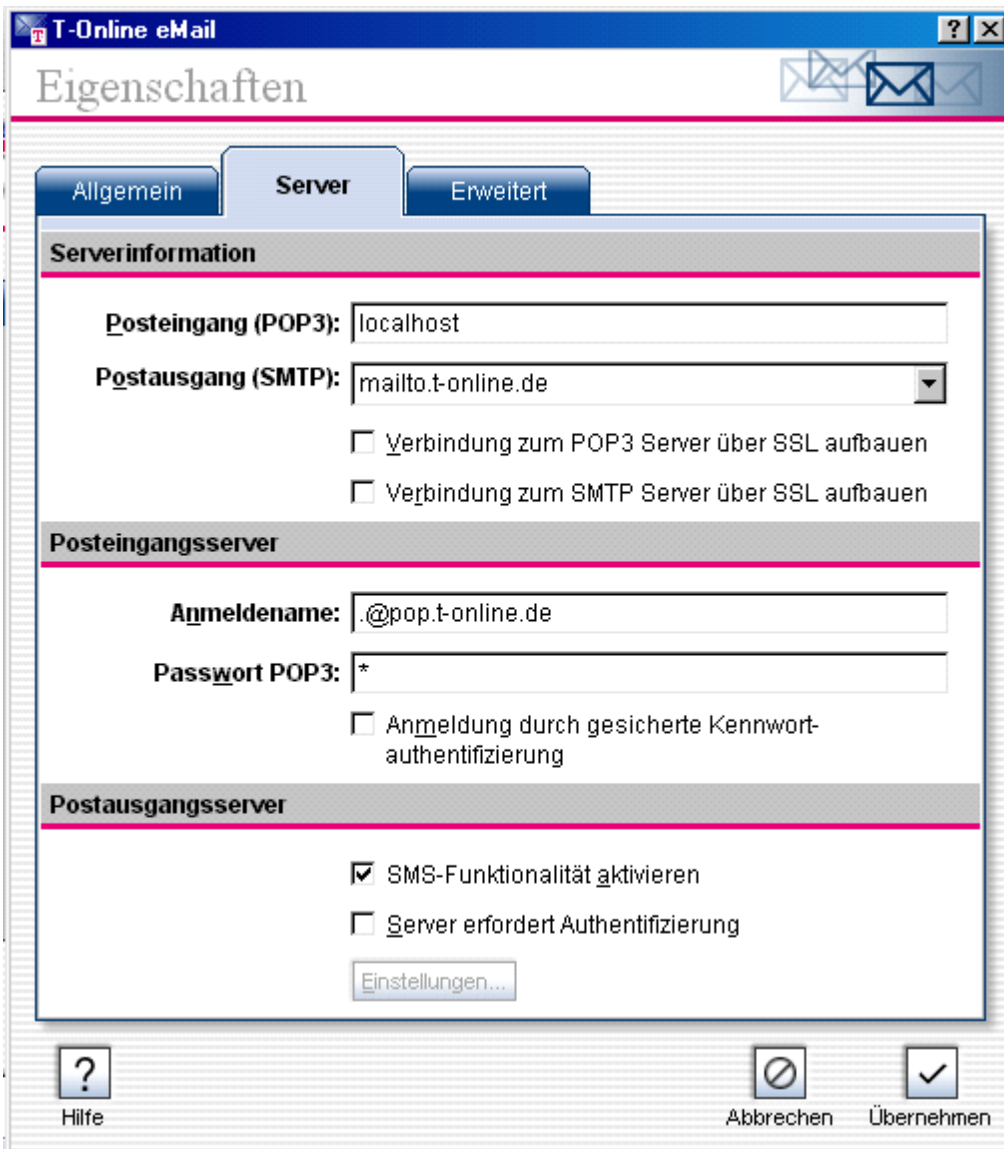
T-Online eMail

?

X

Eigenschaften

Allgemein

Server

Erweitert

Serverinformation

Posteingang (POP3): localhost

Postausgang (SMTP): mailto.t-online.de

Verbindung zum POP3 Server über SSL aufbauen

Verbindung zum SMTP Server über SSL aufbauen

Posteingangsserver

Anmeldename: .@pop.t-online.de

Passwort POP3: *

Anmeldung durch gesicherte Kennwort-authentifizierung

Postausgangsserver

SMS-Funktionalität aktivieren

Server erfordert Authentifizierung

Einstellungen...

Hilfe

Abbrechen

Übernehmen